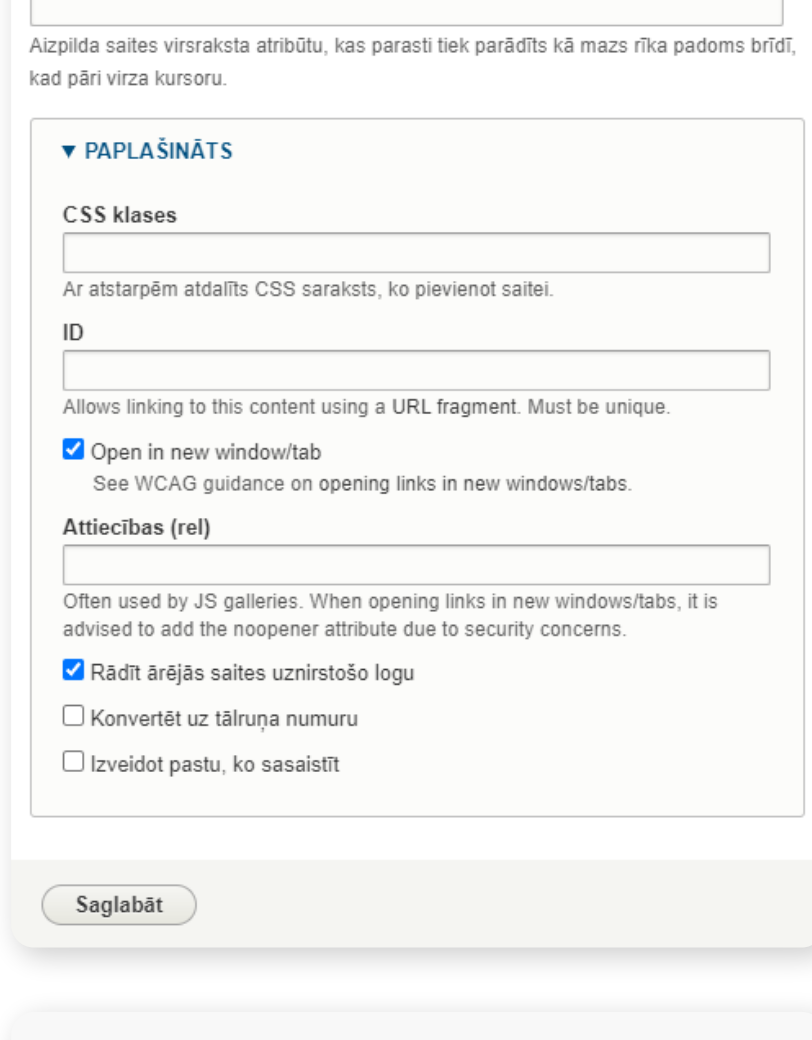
Aizpilda saites virsraksta atribūtu, kas parasti tiek parādīts kā mazs rīka padoms brīdī, kad pāri virza kursoru.

▼ PAPLAŠINĀTS

CSS klases

Ar atstarpēm atdalīts CSS saraksts, ko pievienot saitei.

ID

Allows linking to this content using a URL fragment. Must be unique.

Open in new window/tab
See WCAG guidance on opening links in new windows/tabs.

Attiecības (rel)

Often used by JS galleries. When opening links in new windows/tabs, it is advised to add the noopener attribute due to security concerns.

Rādīt ārējās saites uznirstošo logu

Konvertēt uz tālruņa numuru

Izveidot pastu, ko sasaistīt

Saglabāt